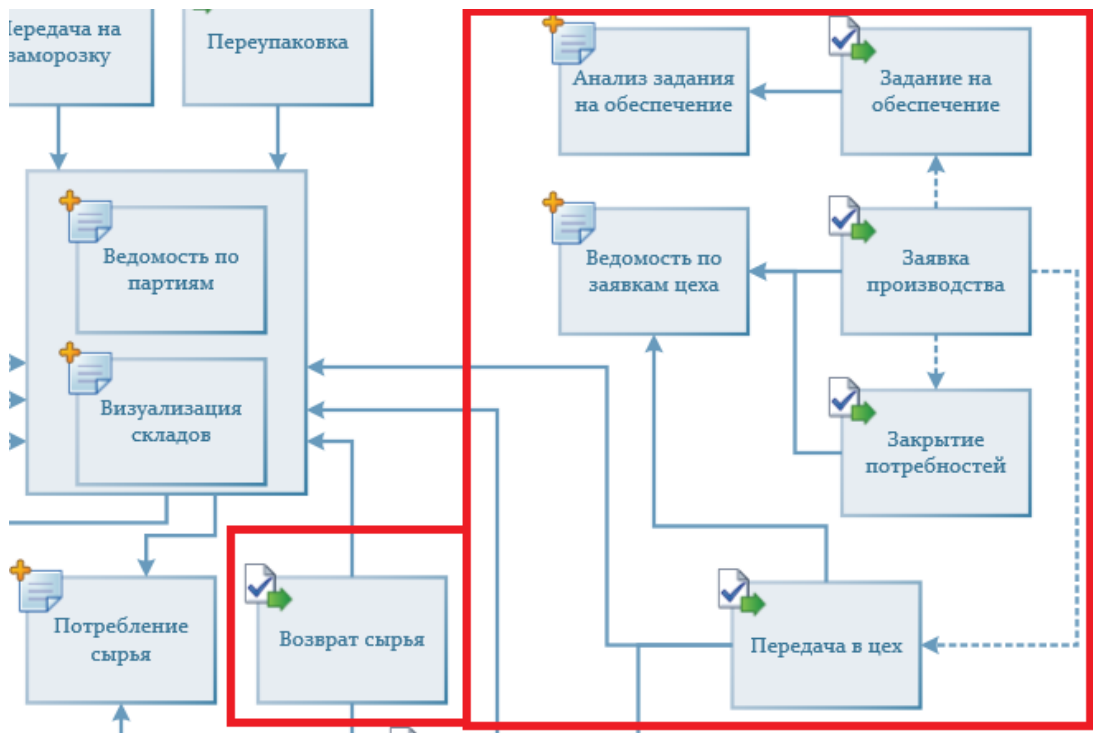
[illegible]ередача на заморозку

Переупаковка

Анализ задания на обеспечение

Задание на обеспечение

Ведомость по партиям

Ведомость по заявкам цеха

Заявка производства

Визуализация складов

Закрытие потребностей

Потребление сырья

Возврат сырья

Передача в цех